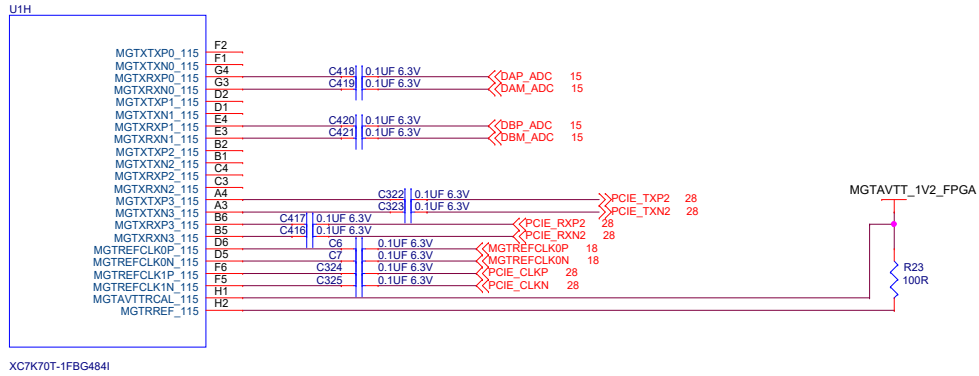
U1H

MGTXTXP0_115 F2
MGTXTXN0_115 F1
MGTXRXP0_115 G4
MGTXRXN0_115 G3
MGTXTXP1_115 D2
MGTXTXN1_115 D1
MGTXRXP1_115 E4
MGTXRXN1_115 E3
MGTXTXP2_115 B2
MGTXTXN2_115 B1
MGTXRXP2_115 C4
MGTXRXN2_115 C3
MGTXTXP3_115 A4
MGTXTXN3_115 A3
MGTXRXP3_115 B6
MGTXRXN3_115 B5
MGTREFCLK0P_115 D6
MGTREFCLK0N_115 D5
MGTREFCLK1P_115 F6
MGTREFCLK1N_115 F5
MGTAVTTRCAL_115 H1
MGTRREF_115 H2

C418 0.1UF 6.3V
C419 0.1UF 6.3V
DAP_ADC 15
DAM_ADC 15
C420 0.1UF 6.3V
C421 0.1UF 6.3V
DBP_ADC 15
DBM_ADC 15
C322 0.1UF 6.3V
C323 0.1UF 6.3V
PCIE_TXP2 28
PCIE_TXN2 28
C417 0.1UF 6.3V
C416 0.1UF 6.3V
PCIE_RXP2 28
PCIE_RXN2 28
C6 0.1UF 6.3V
C7 0.1UF 6.3V
MGTREFCLK0P 18
MGTREFCLK0N 18
C324 0.1UF 6.3V
C325 0.1UF 6.3V
PCIE_CLKP 28
PCIE_CLKN 28

MGTAVTT_1V2_FPGA
R23
100R

XC7K70T-1FBG484I